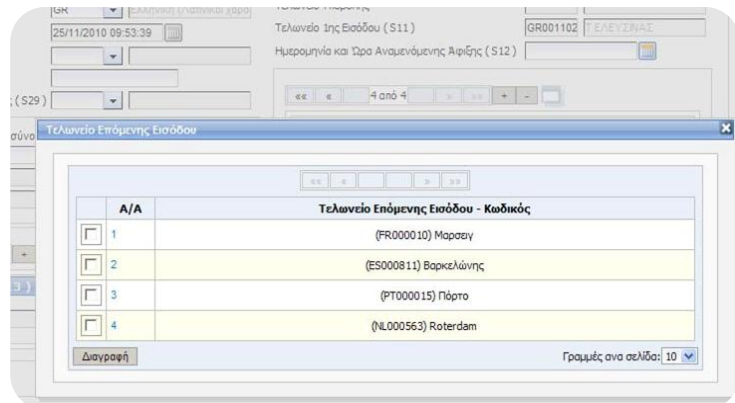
GR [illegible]
25/11/2010 09:53:39
Τελωνείο 1ης Εισόδου (S11) GR001102 ΤΕΛΕΥΖΙΝΑΣ
Ημερομηνία και Ώρα Αναμενόμενης Άφιξης (S12)
;(S29)
«« « 4 από 4 » »» + -
σύνο
Τελωνείο Επόμενης Εισόδου
«« « » »»

| | Α/Α | Τελωνείο Επόμενης Εισόδου - Κωδικός |
|---|---|---|
| | 1 | (FR000010) Μαρσειγ |
| | 2 | (ES000811) Βαρκελώνης |
| | 3 | (PT000015) Πόρτο |
| | 4 | (NL000563) Roterdam |

Διαγραφή
Γραμμές ανα σελίδα: 10
+
3)